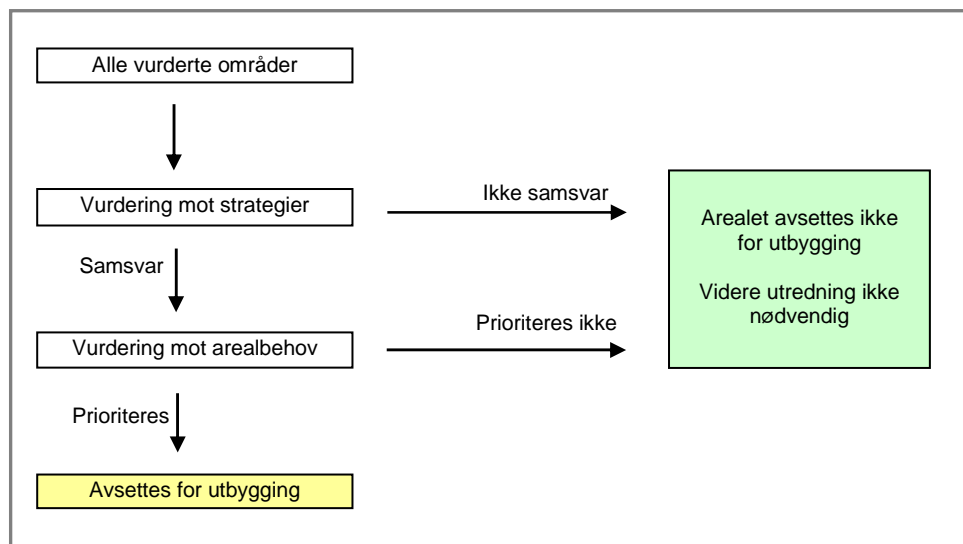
Alle vurderte områder

Vurdering mot strategier

Ikke samsvar

Arealet avsettes ikke for utbygging

Videre utredning ikke nødvendig

Samsvar

Vurdering mot arealbehov

Prioriteres ikke

Prioriteres

Avsettes for utbygging